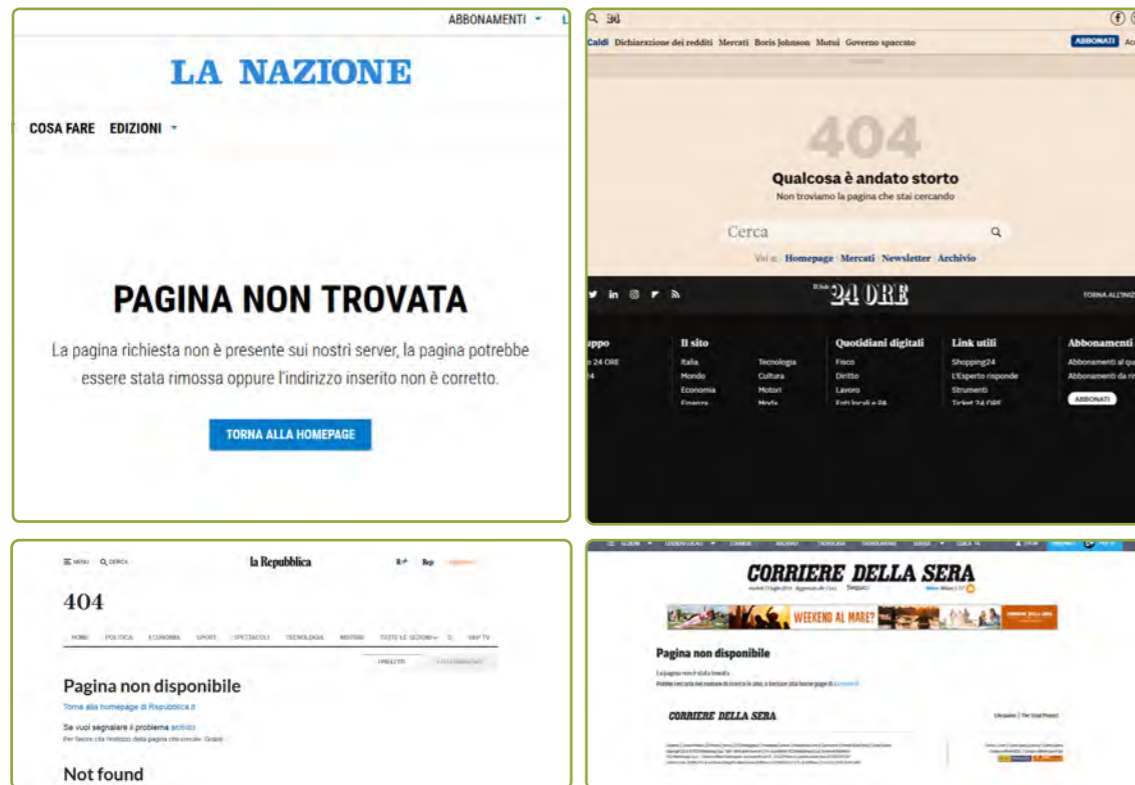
ABBONAMENTI

LA NAZIONE

COSA FARE EDIZIONI

PAGINA NON TROVATA

La pagina richiesta non è presente sui nostri server, la pagina potrebbe essere stata rimossa oppure l'indirizzo inserito non è corretto.

TORNA ALLA HOMEPAGE

Caldi Dichiarazione dei redditi Mercati Boris Johnson Mutui Governo spaccato

ABBONATI

404

Qualcosa è andato storto

Non troviamo la pagina che stai cercando

Cerca

Vai a: Homepage Mercati Newsletter Archivio

24 ORE

TORNA ALL'INIZ

Il sito

Italia Mondo Economia Finanza

Tecnologia Cultura Motori Moda

Quotidiani digitali

Fisco Diritto Lavoro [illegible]

Link utili

Shopping24 L'Esperto risponde Strumenti Ticket 24 ORE

Abbonamenti

ABBONATI

MENU CERCA

la Repubblica

404

HOME POLITICA ECONOMIA SPORT SPETTACOLI TECNOLOGIA MOTORI TUTTE LE SEZIONI

Pagina non disponibile

Torna alla homepage di Repubblica.it

Se vuoi segnalare il problema scrivici

Per favore cita l'indirizzo della pagina che cercavi. Grazie

Not found

CORRIERE DELLA SERA

WEEKEND AL MARE?

Pagina non disponibile

La pagina non è stata trovata.

CORRIERE DELLA SERA